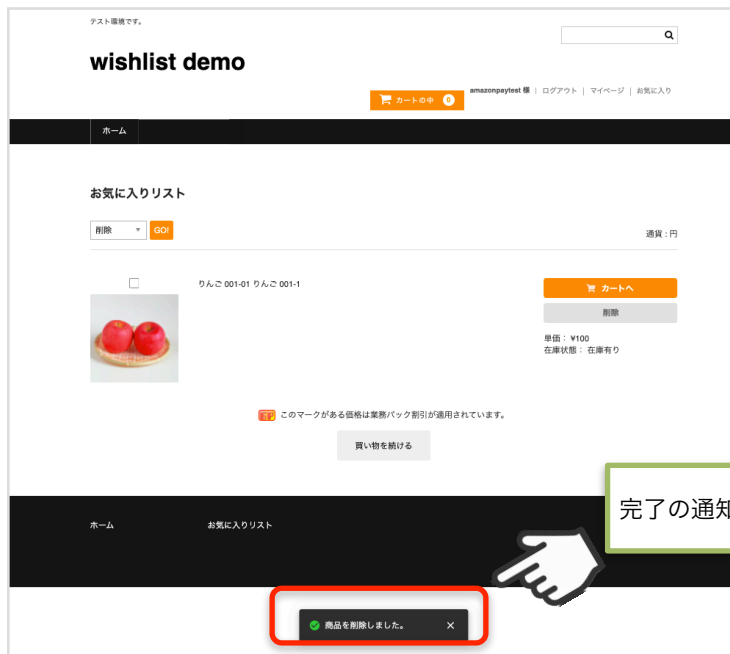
テスト環境です。

wishlist demo

カートの中 0

amazonpaytest 様 | ログアウト | マイページ | お気に入り

ホーム

お気に入りリスト

削除 GO!

通貨：円

りんご 001-01 りんご 001-1

カートへ

削除

単価： ¥100
在庫状態： 在庫有り

このマークがある価格は業務パック割引が適用されています。

買い物を続ける

完了の通知

ホーム

お気に入りリスト

商品を削除しました。 ✕